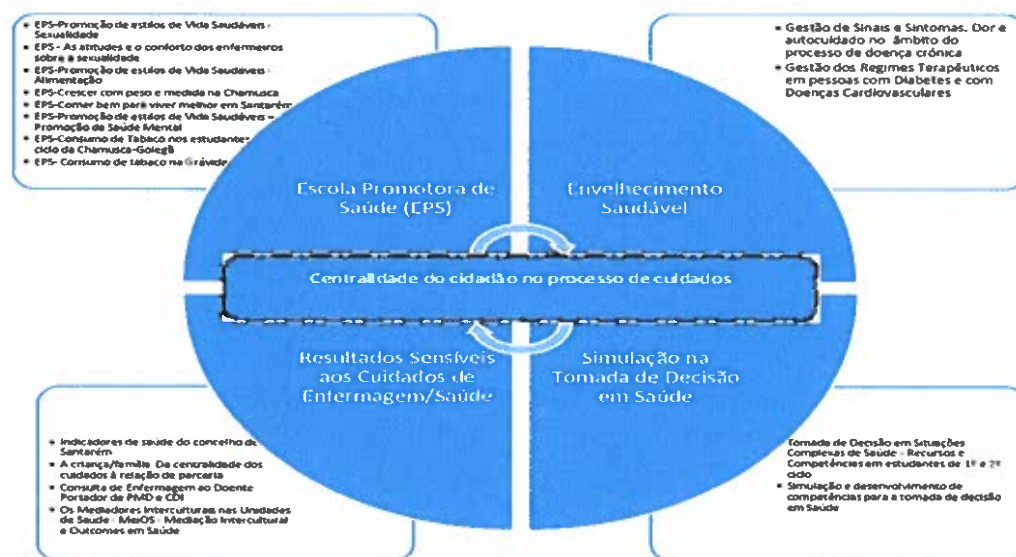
- EPS-Promoção de estilos de Vida Saudáveis - Sexualidade
- EPS - As atitudes e o conforto dos enfermeiros sobre a sexualidade
- EPS-Promoção de estilos de Vida Saudáveis - Alimentação
- EPS-Crescer com peso e medida na Chamusca
- EPS-Comer bem para viver melhor em Santarém
- EPS-Promoção de estilos de Vida Saudáveis – Promoção de Saúde Mental
- EPS-Consumo de Tabaco nos estudantes ciclo da Chamusca-Golegã
- EPS- Consumo de tabaco na Grávida

- Gestão de Sinais e Sintomas. Dor e autocuidado no âmbito do processo de doença crónica
- Gestão dos Regimes Terapêuticos em pessoas com Diabetes e com Doenças Cardiovasculares

Escola Promotora de Saúde (EPS)

Envelhecimento Saudável

Centralidade do cidadão no processo de cuidados

Resultados Sensíveis aos Cuidados de Enfermagem/Saúde

Simulação na Tomada de Decisão em Saúde

- Indicadores de saúde do concelho de Santarém
- A criança/família. Da centralidade dos cuidados à relação de parceria
- Consulta de Enfermagem ao Doente Portador de PIMD e CDI
- Os Mediadores Interculturais nas Unidades de Saúde - MeIOS - Mediação Intercultural e Outcomes em Saúde

- Tomada de Decisão em Situações Complexas de Saúde - Recursos e Competências em estudantes de 1º e 2º ciclo
- Simulação e desenvolvimento de competências para a tomada de decisão em Saúde